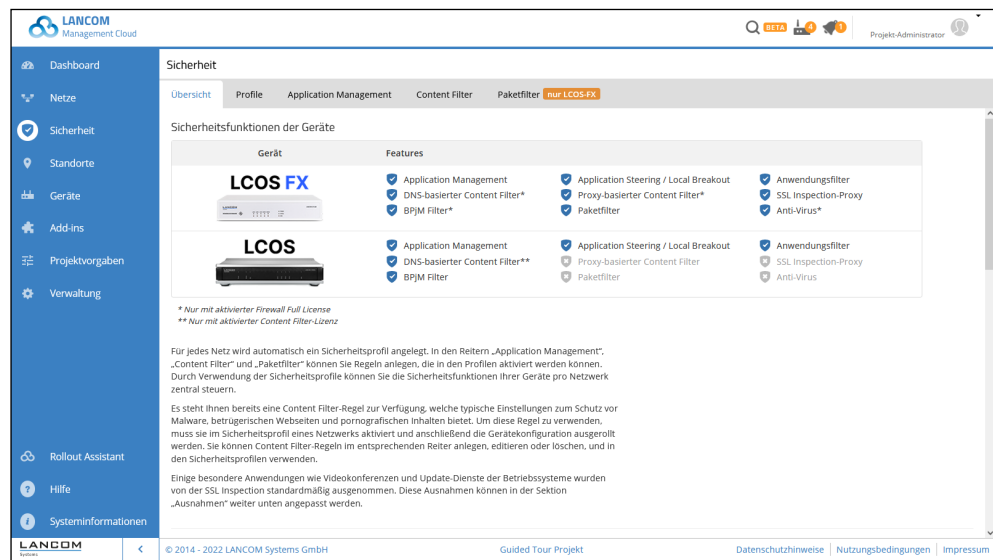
LANCOM
Management Cloud

BETA 4 1 Projekt-Administrator

Dashboard
Netze
Sicherheit
Standorte
Geräte
Add-ins
Projektvorgaben
Verwaltung

Rollout Assistant
Hilfe
Systeminformationen

LANCOM
Systems

Sicherheit

Übersicht | Profile | Application Management | Content Filter | Paketfilter nur LCOS-FX

Sicherheitsfunktionen der Geräte

| Gerät | Features | | |
|---|---|---|---|
| LCOS FX | Application Management | Application Steering / Local Breakout | Anwendungsfilter |
| | DNS-basierter Content Filter* | Proxy-basierter Content Filter* | SSL Inspection-Proxy |
| | BPjM Filter* | Paketfilter | Anti-Virus* |
| LCOS | Application Management | Application Steering / Local Breakout | Anwendungsfilter |
| | DNS-basierter Content Filter** | Proxy-basierter Content Filter | SSL Inspection-Proxy |
| | BPjM Filter | Paketfilter | Anti-Virus |

* Nur mit aktivierter Firewall Full License
** Nur mit aktivierter Content Filter-Lizenz

Für jedes Netz wird automatisch ein Sicherheitsprofil angelegt. In den Reitern „Application Management", „Content Filter" und „Paketfilter" können Sie Regeln anlegen, die in den Profilen aktiviert werden können. Durch Verwendung der Sicherheitsprofile können Sie die Sicherheitsfunktionen Ihrer Geräte pro Netzwerk zentral steuern.

Es steht Ihnen bereits eine Content Filter-Regel zur Verfügung, welche typische Einstellungen zum Schutz vor Malware, betrügerischen Webseiten und pornografischen Inhalten bietet. Um diese Regel zu verwenden, muss sie im Sicherheitsprofil eines Netzwerks aktiviert und anschließend die Gerätekonfiguration ausgerollt werden. Sie können Content Filter-Regeln im entsprechenden Reiter anlegen, editieren oder löschen, und in den Sicherheitsprofilen verwenden.

Einige besondere Anwendungen wie Videokonferenzen und Update-Dienste der Betriebssysteme wurden von der SSL Inspection standardmäßig ausgenommen. Diese Ausnahmen können in der Sektion „Ausnahmen" weiter unten angepasst werden.

© 2014 - 2022 LANCOM Systems GmbH | Guided Tour Projekt | Datenschutzhinweise | Nutzungsbedingungen | Impressum